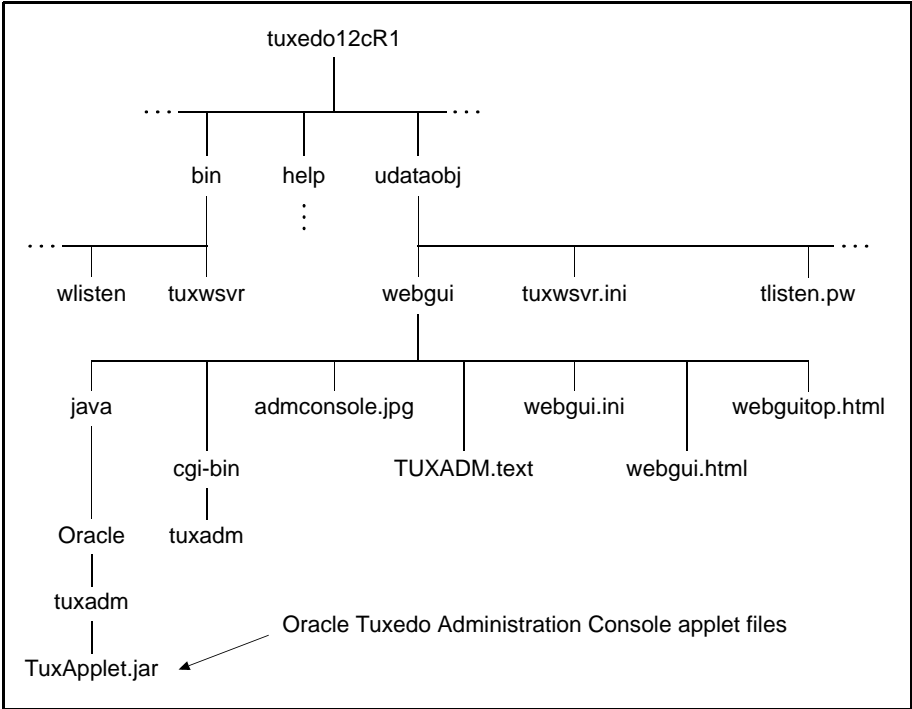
tuxedo12cR1

. . .

. . .

bin

help

udataobj

⋮

. . .

. . .

wlisten

tuxwsvr

webgui

tuxwsvr.ini

tlisten.pw

java

admconsole.jpg

webgui.ini

webguitop.html

cgi-bin

TUXADM.text

webgui.html

Oracle

tuxadm

tuxadm

Oracle Tuxedo Administration Console applet files

TuxApplet.jar